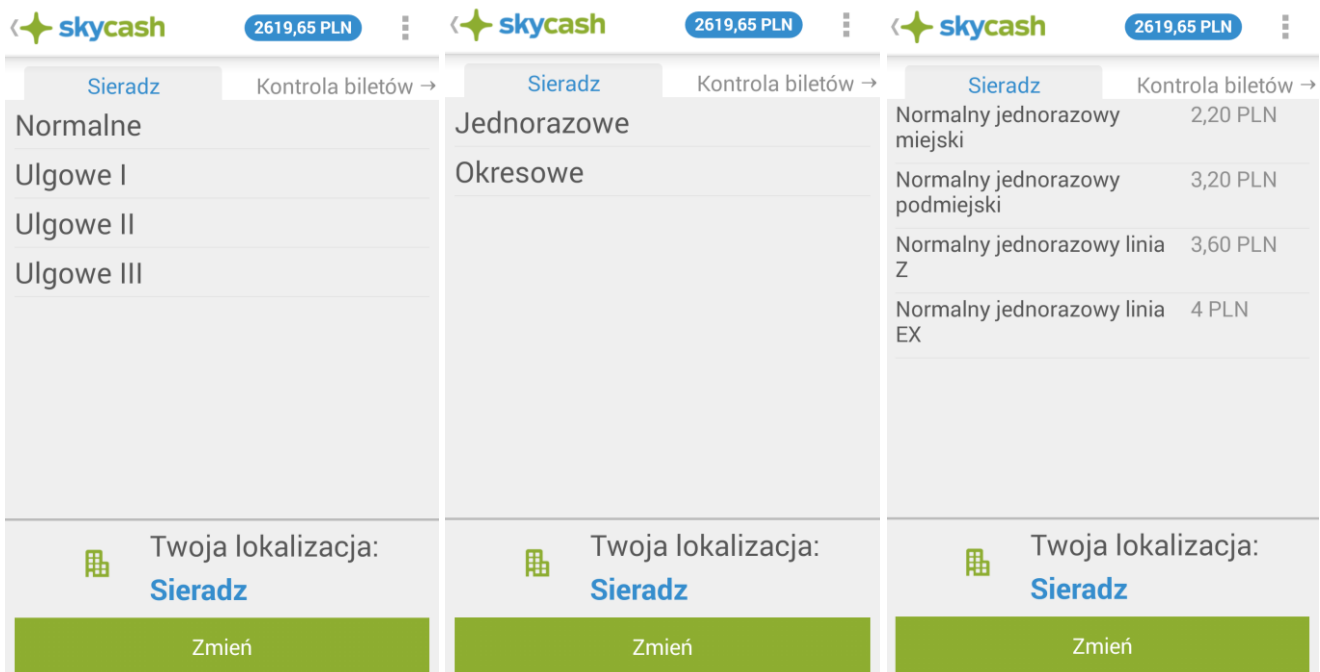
skycash 2619,65 PLN

Sieradz
Kontrola biletów →

Normalne
Ulgowe I
Ulgowe II
Ulgowe III

Twoja lokalizacja:
Sieradz

Zmień

skycash 2619,65 PLN

Sieradz
Kontrola biletów →

Jednorazowe
Okresowe

Twoja lokalizacja:
Sieradz

Zmień

skycash 2619,65 PLN

Sieradz
Kontrola biletów →

| | |
|---|---|
| Normalny jednorazowy miejski | 2,20 PLN |
| Normalny jednorazowy podmiejski | 3,20 PLN |
| Normalny jednorazowy linia Z | 3,60 PLN |
| Normalny jednorazowy linia EX | 4 PLN |

Twoja lokalizacja:
Sieradz

Zmień